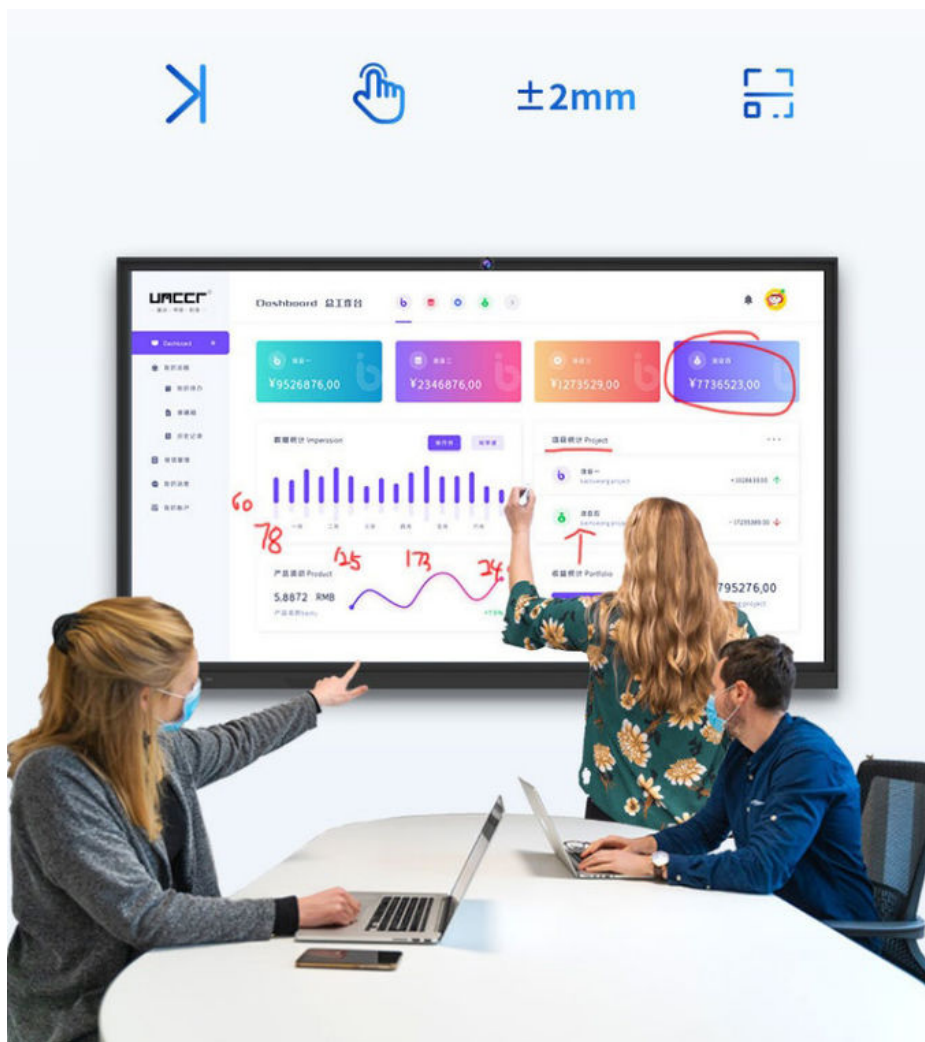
±2mm

UACCF

Dashboard 总工作台

Dashboard

¥9526876,00

¥2346876,00

¥1273529,00

¥7736523,00

数据统计 Impression

项目统计 Project

60

78

125

173

24

产品数据 Product

5.8872 RMB

收益统计 Portfolio

795276,00